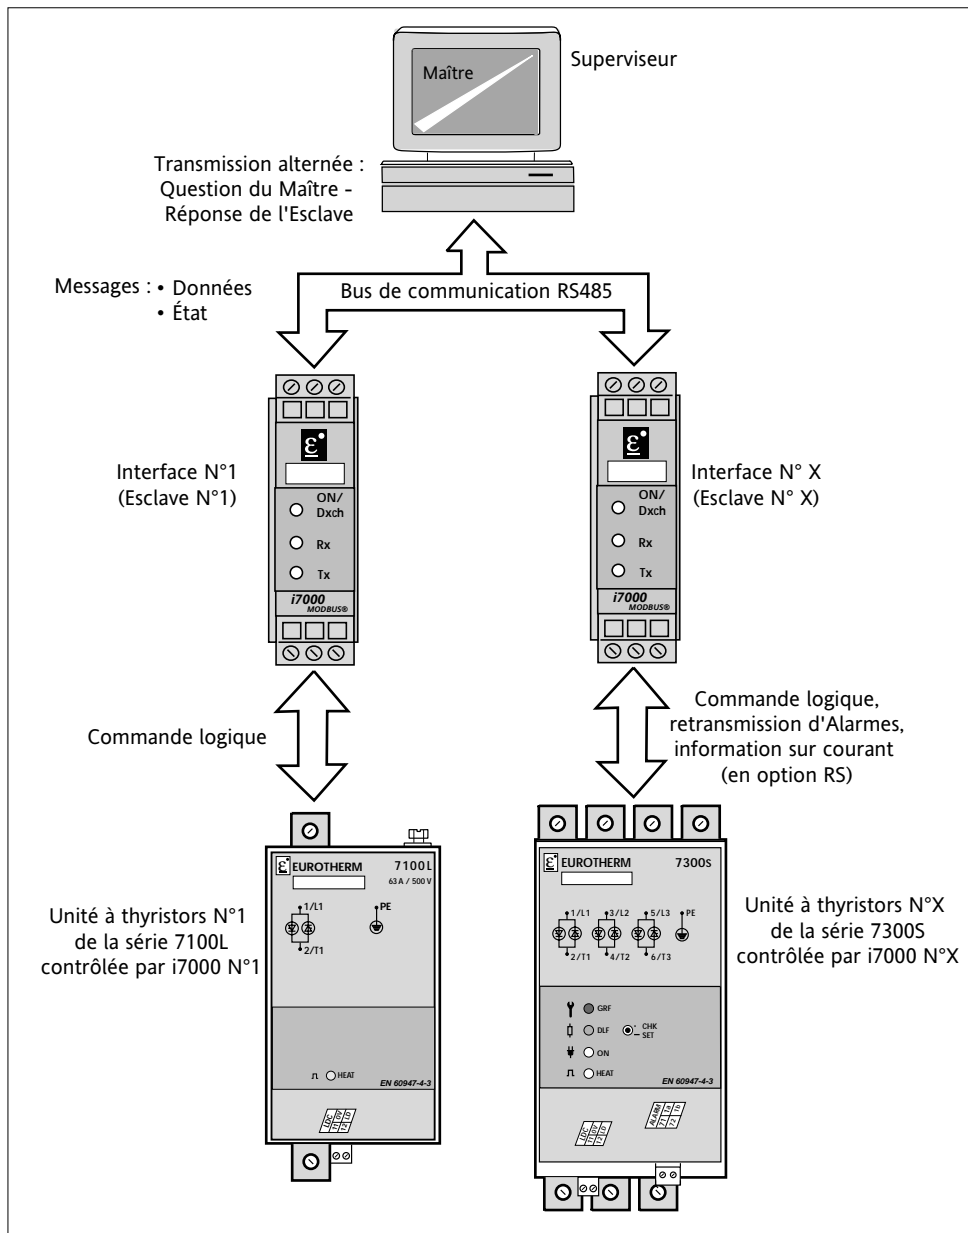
Maître

Superviseur

Transmission alternée :
Question du Maître -
Réponse de l'Esclave

Messages : • Données
• État

Bus de communication RS485

Interface N°1
(Esclave N°1)

ON/
Dxch

Rx

Tx

i7000
MODBUS®

Interface N° X
(Esclave N° X)

ON/
Dxch

Rx

Tx

i7000
MODBUS®

Commande logique

Commande logique,
retransmission d'Alarmes,
information sur courant
(en option RS)

EUROTHERM 7100L
63 A / 500 V

1/L1
2/T1
PE

HEAT
EN 60947-4-3

Unité à thyristors N°1
de la série 7100L
contrôlée par i7000 N°1

EUROTHERM 7300S

1/L1 3/L2 5/L3 PE
2/T1 4/T2 6/T3

GRF
DLF
CHK
SET
ON
HEAT
EN 60947-4-3

Unité à thyristors N°X
de la série 7300S
contrôlée par i7000 N°X